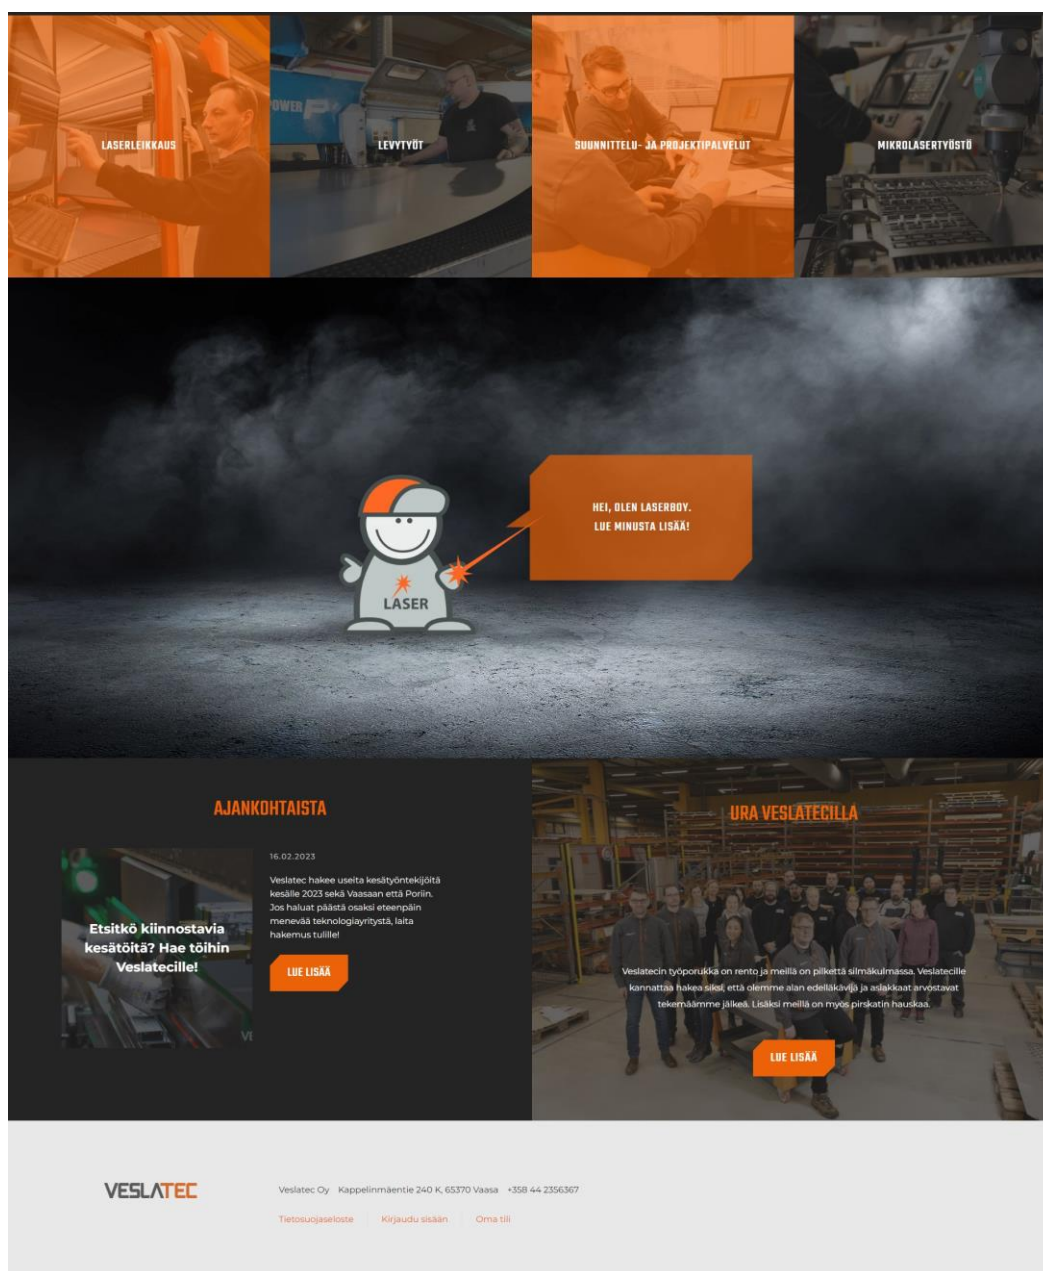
LASERLEIKKAUS

LEVYTYÖT

SUUNNITTELU- JA PROJEKTIPALVELUT

MIKROLASERTYÖSTÖ

LASER

HEI, OLEN LASERBOY.
LUE MINUSTA LISÄÄ!

AJANKOHTAISTA

Etsitkö kiinnostavia kesätöitä? Hae töihin Veslatecille!

16.02.2023

Veslatec hakee useita kesätyöntekijöitä kesälle 2023 sekä Vaasaan että Poriin. Jos haluat päästä osaksi eteenpäin menevää teknologiayritystä, laita hakemus tulille!

LUE LISÄÄ

URA VESLATECILLA

Veslatecin työporukka on rento ja meillä on pilkettä silmäkulmassa. Veslatecille kannattaa hakea siksi, että olemme alan edelläkävijä ja asiakkaat arvostavat tekemäämme jälkeä. Lisäksi meillä on myös pirskatin hauskaa.

LUE LISÄÄ

VESLATEC

Veslatec Oy Kappelinmäentie 240 K, 65370 Vaasa +358 44 2356367

Tietosuojaseloste Kirjaudu sisään Oma tili